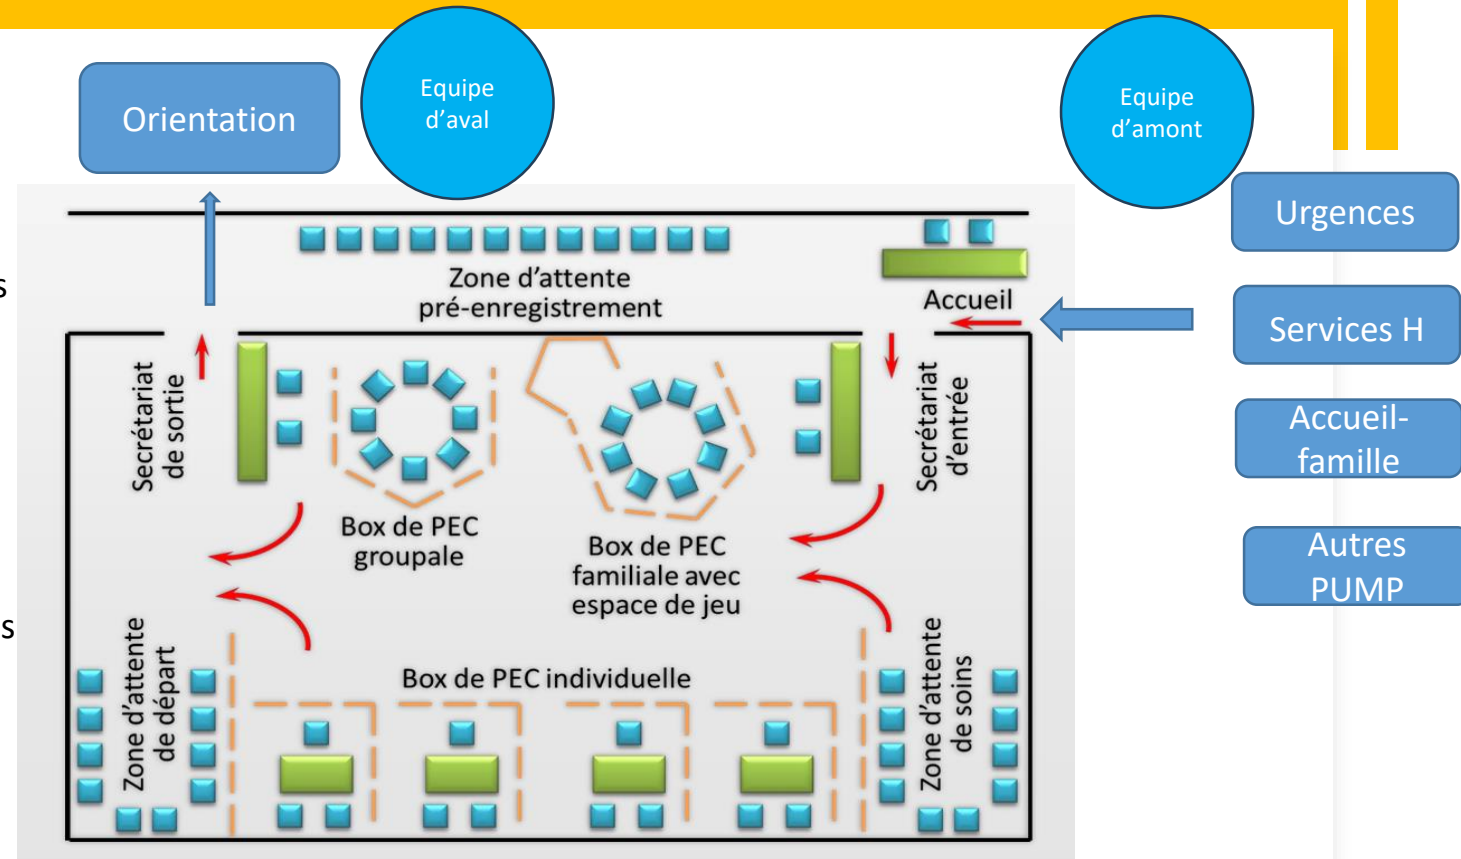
Orientation

Equipe d'aval

Equipe d'amont

Urgences

Services H

Accueil-famille

Autres PUMP

Zone d'attente pré-enregistrement

Accueil

Secrétariat de sortie

Secrétariat d'entrée

Box de PEC groupale

Box de PEC familiale avec espace de jeu

Zone d'attente de départ

Box de PEC individuelle

Zone d'attente de soins

s

s